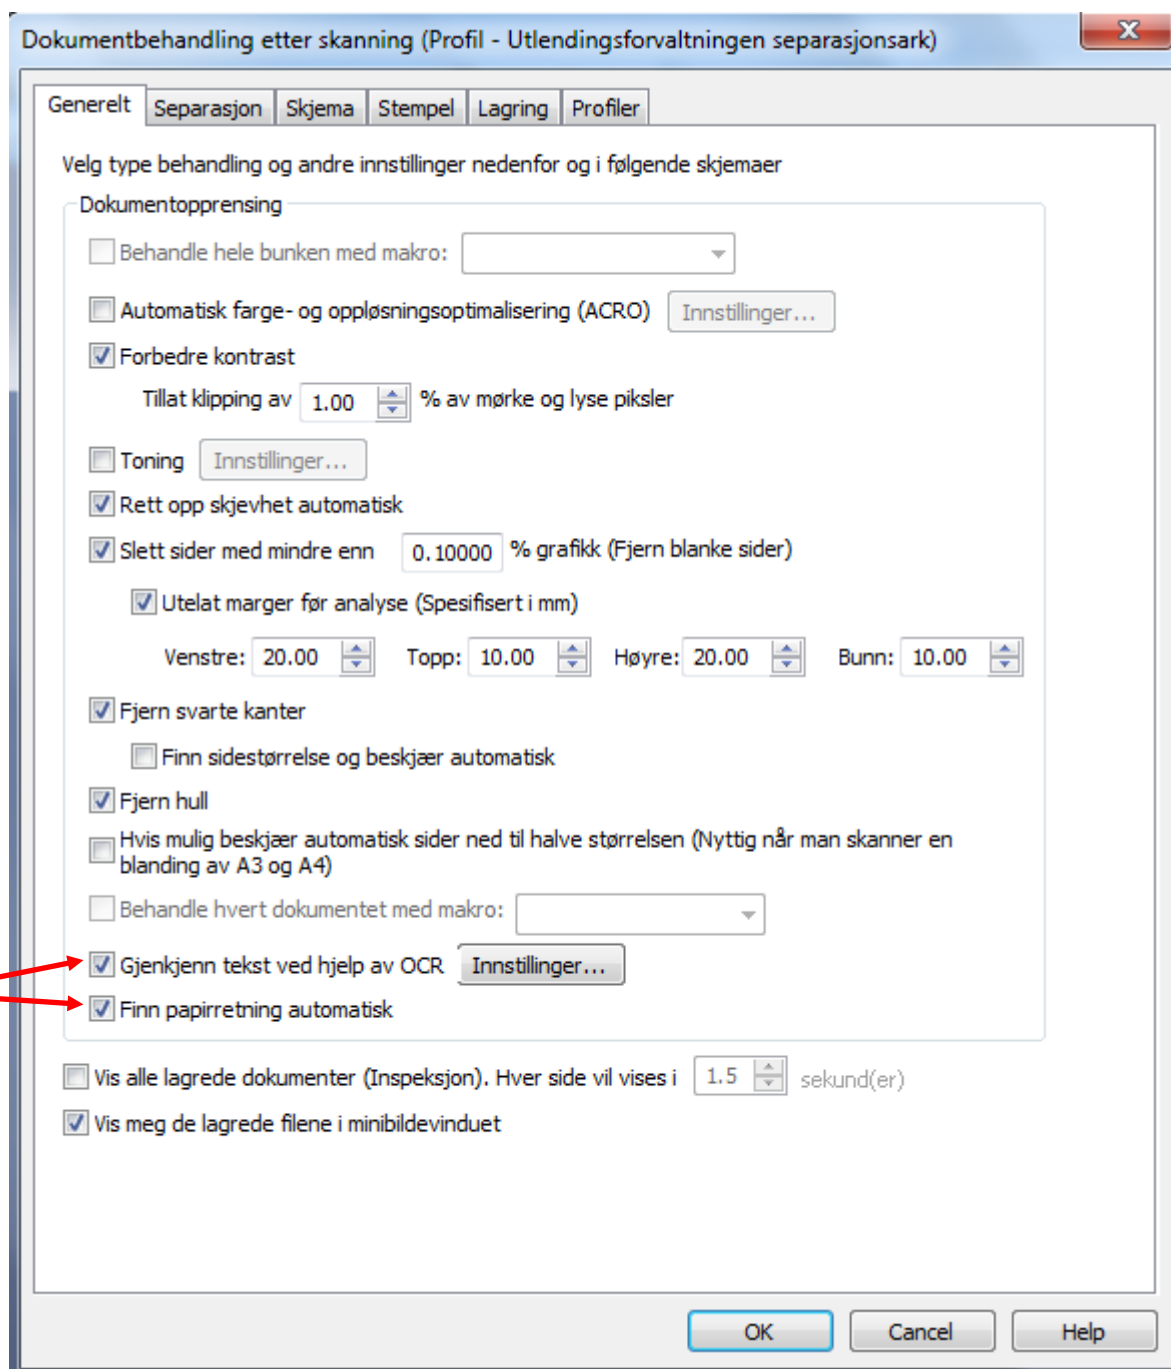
Dokumentbehandling etter skanning (Profil - Utlendingsforvaltningen separasjonsark)

Generelt | Separasjon | Skjema | Stempel | Lagring | Profiler

Velg type behandling og andre innstillinger nedenfor og i følgende skjemaer

Dokumentopprensing

Behandle hele bunken med makro:

Automatisk farge- og oppløsningsoptimalisering (ACRO) Innstillinger...

Forbedre kontrast

Tillat klipping av 1.00 % av mørke og lyse piksler

Toning Innstillinger...

Rett opp skjevhet automatisk

Slett sider med mindre enn 0.10000 % grafikk (Fjern blanke sider)

Utelat marger før analyse (Spesifisert i mm)

Venstre: 20.00 Topp: 10.00 Høyre: 20.00 Bunn: 10.00

Fjern svarte kanter

Finn sidestørrelse og beskjær automatisk

Fjern hull

Hvis mulig beskjær automatisk sider ned til halve størrelsen (Nyttig når man skanner en blanding av A3 og A4)

Behandle hvert dokumentet med makro:

Gjenkjenn tekst ved hjelp av OCR Innstillinger...

Finn papirretning automatisk

Vis alle lagrede dokumenter (Inspeksjon). Hver side vil vises i 1.5 sekund(er)

Vis meg de lagrede filene i minibildevinduet

OK Cancel Help